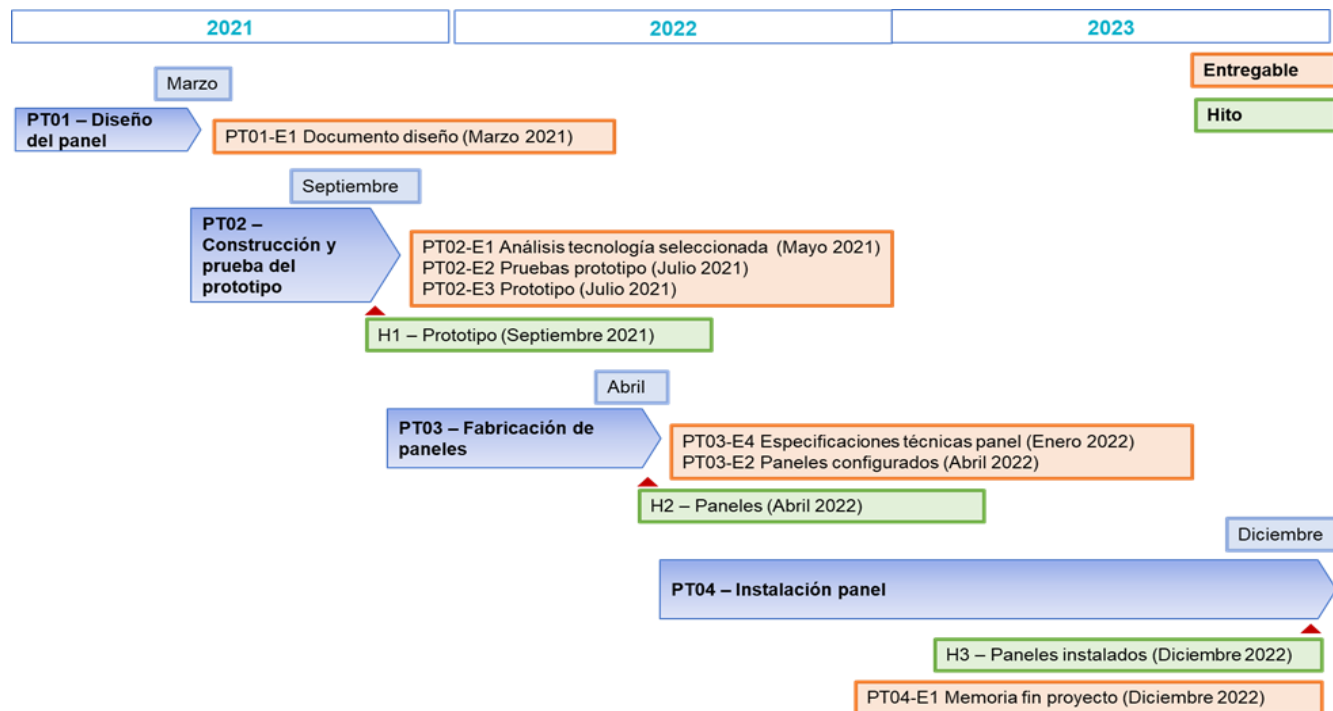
2021

2022

2023

Marzo

Entregable

Hito

PT01 – Diseño del panel

PT01-E1 Documento diseño (Marzo 2021)

Septiembre

PT02 – Construcción y prueba del prototipo

PT02-E1 Análisis tecnología seleccionada (Mayo 2021)
PT02-E2 Pruebas prototipo (Julio 2021)
PT02-E3 Prototipo (Julio 2021)

H1 – Prototipo (Septiembre 2021)

Abril

PT03 – Fabricación de paneles

PT03-E4 Especificaciones técnicas panel (Enero 2022)
PT03-E2 Paneles configurados (Abril 2022)

H2 – Paneles (Abril 2022)

Diciembre

PT04 – Instalación panel

H3 – Paneles instalados (Diciembre 2022)

PT04-E1 Memoria fin proyecto (Diciembre 2022)